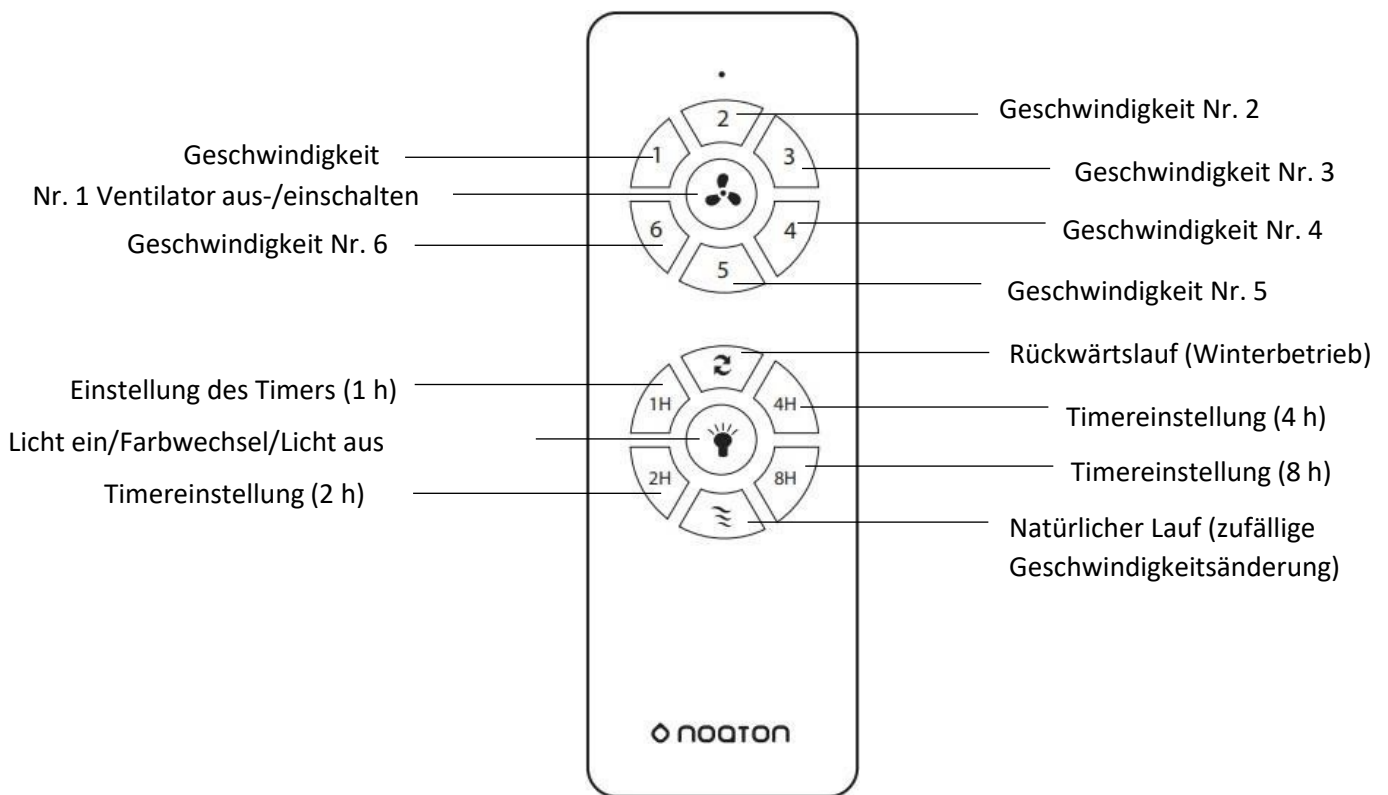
Geschwindigkeit Nr. 2

Geschwindigkeit

Geschwindigkeit Nr. 3

Nr. 1 Ventilator aus-/einschalten

Geschwindigkeit Nr. 6

Geschwindigkeit Nr. 4

Geschwindigkeit Nr. 5

2

1

3

6

4

5

Rückwärtslauf (Winterbetrieb)

Einstellung des Timers (1 h)

1H

4H

Timereinstellung (4 h)

Licht ein/Farbwechsel/Licht aus

Timereinstellung (8 h)

Timereinstellung (2 h)

2H

8H

Natürlicher Lauf (zufällige Geschwindigkeitsänderung)

noaton